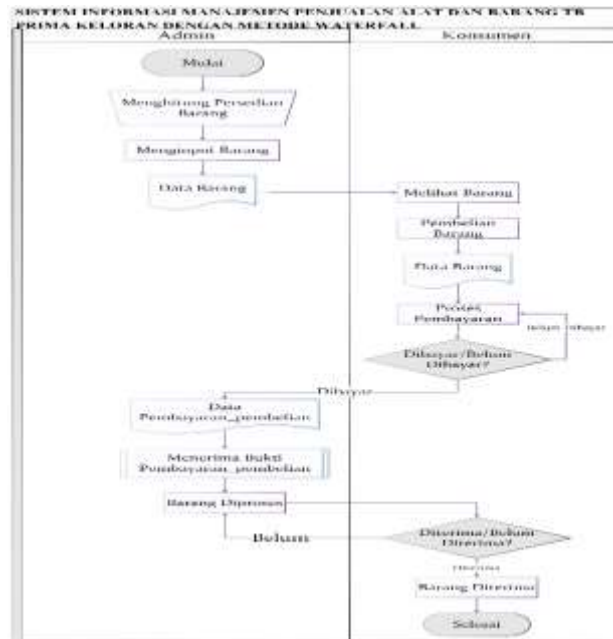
SISTEM INFORMASI MANAJEMEN PENJUALAN ALAT DAN BARANG TB PRIMA KELORAN DENGAN METODE WATERFALL

Admin

Konsumen

Mulai

Menghitung Persediaan Barang

Menginput Barang

Data Barang

Melihat Barang

Pembelian Barang

Data Barang

Proses Pembayaran

Belum Dibayar

Dibayar/Belum Dibayar?

Dibayar

Data Pembayaran_pembelian

Menerima Bukti Pembayaran_pembelian

Barang Diproses

Belum

Diterima/Belum Diterima?

Diterima

Barang Diterima

Selesai